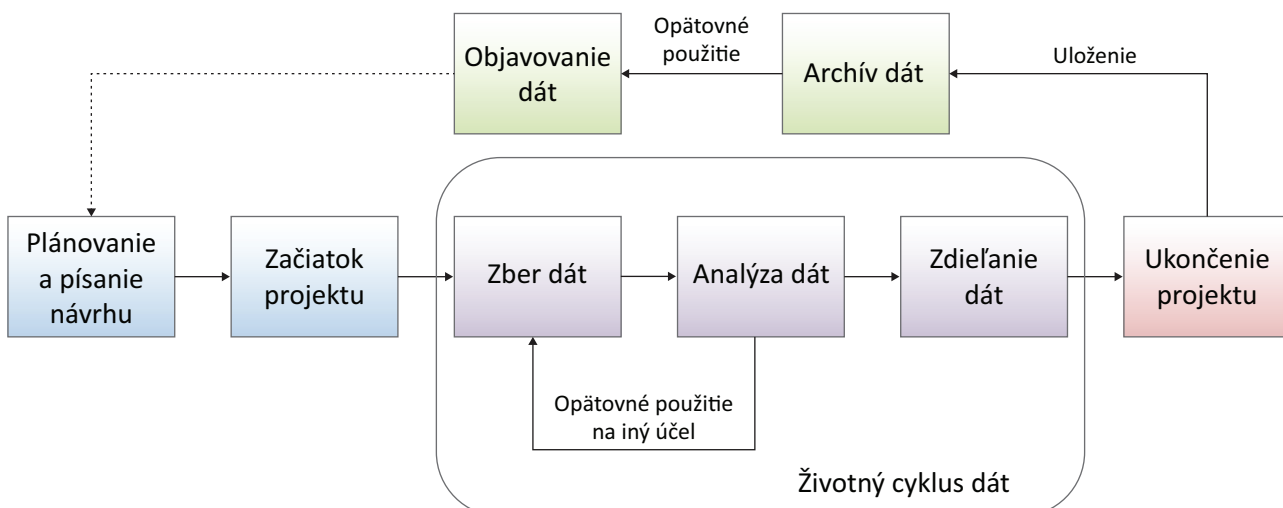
Opätovné použitie

Objavovanie dát

Archív dát

Uloženie

Plánovanie a písanie návrhu

Začiatok projektu

Zber dát

Analýza dát

Zdieľanie dát

Ukončenie projektu

Opätovné použitie na iný účel

Životný cyklus dát